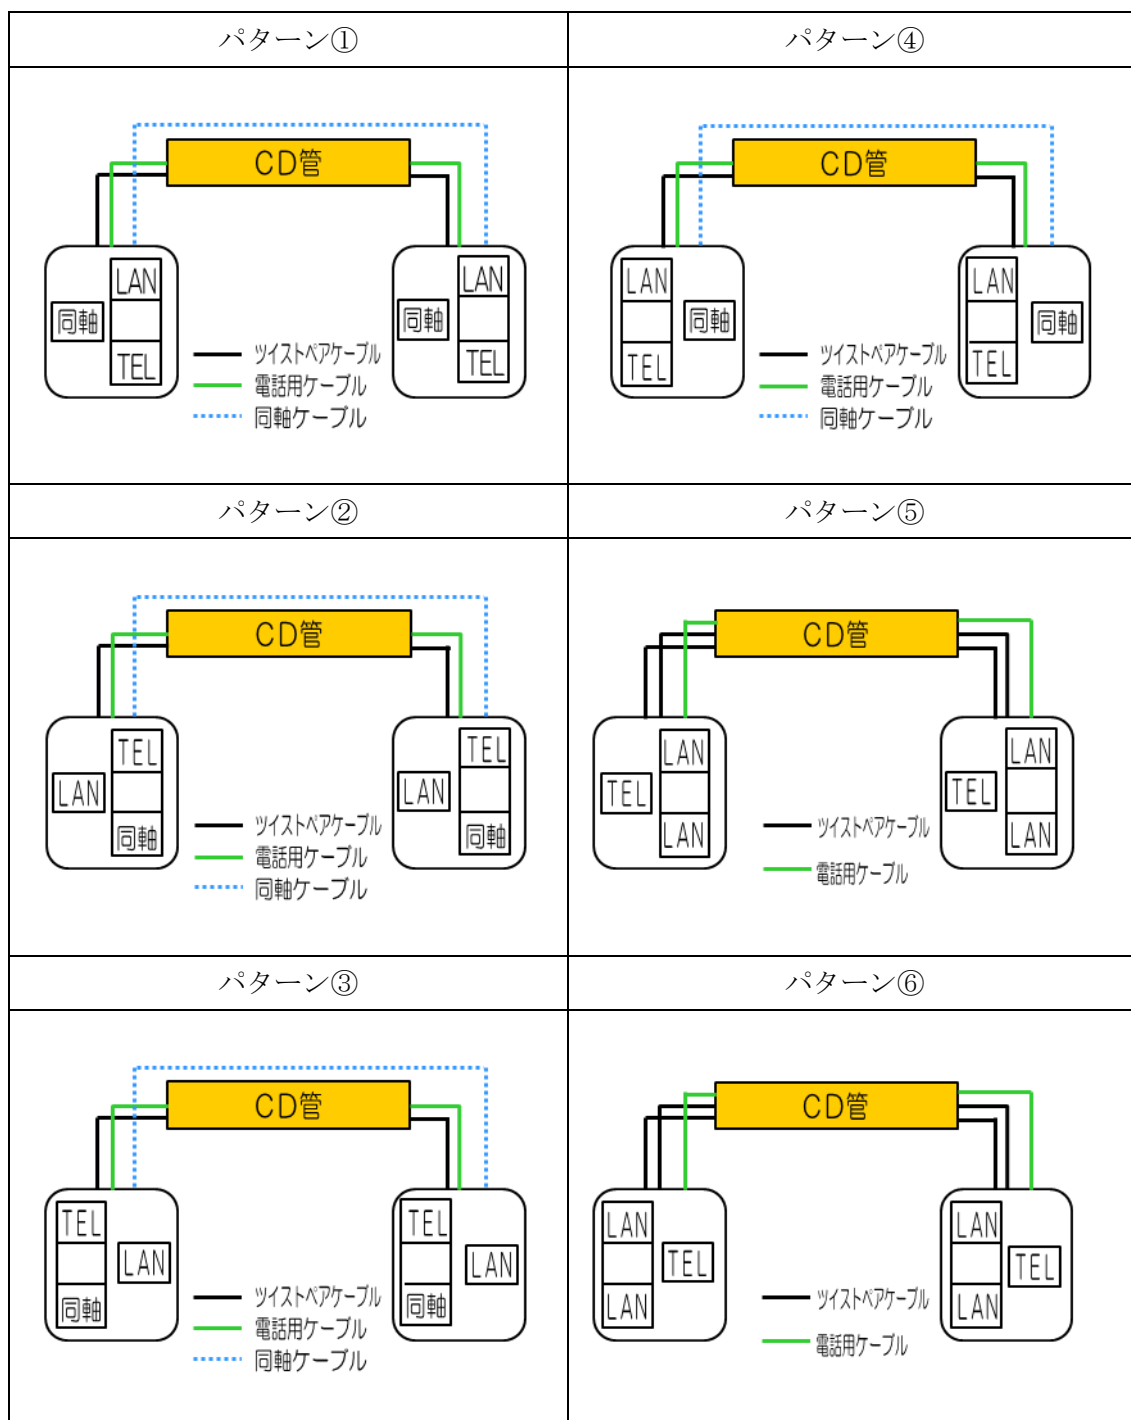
| パターン① | パターン④ |
|---|---|
| CD管 同軸 LAN TEL 同軸 LAN TEL ツイストペアケーブル 電話用ケーブル 同軸ケーブル | CD管 LAN TEL 同軸 LAN TEL 同軸 ツイストペアケーブル 電話用ケーブル 同軸ケーブル |
| パターン② | パターン⑤ |
| CD管 LAN TEL 同軸 LAN TEL 同軸 ツイストペアケーブル 電話用ケーブル 同軸ケーブル | CD管 TEL LAN LAN TEL LAN LAN ツイストペアケーブル 電話用ケーブル |
| パターン③ | パターン⑥ |
| CD管 TEL 同軸 LAN TEL 同軸 LAN ツイストペアケーブル 電話用ケーブル 同軸ケーブル | CD管 LAN LAN TEL LAN LAN TEL ツイストペアケーブル 電話用ケーブル |